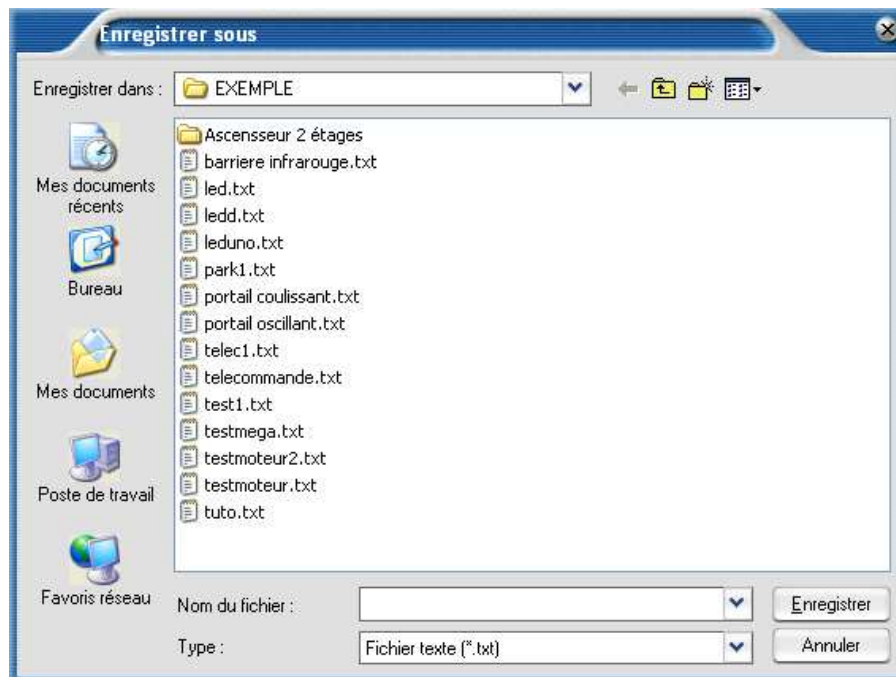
Enregistrer sous

Enregistrer dans : EXEMPLE

Mes documents récents

Bureau

Mes documents

Poste de travail

Favoris réseau

Ascensseur 2 étages
barriere infrarouge.txt
led.txt
ledd.txt
leduno.txt
park1.txt
portail coulissant.txt
portail oscillant.txt
telec1.txt
telecommande.txt
test1.txt
testmega.txt
testmoteur2.txt
testmoteur.txt
tuto.txt

Nom du fichier :

Enregistrer

Type : Fichier texte (*.txt)

Annuler